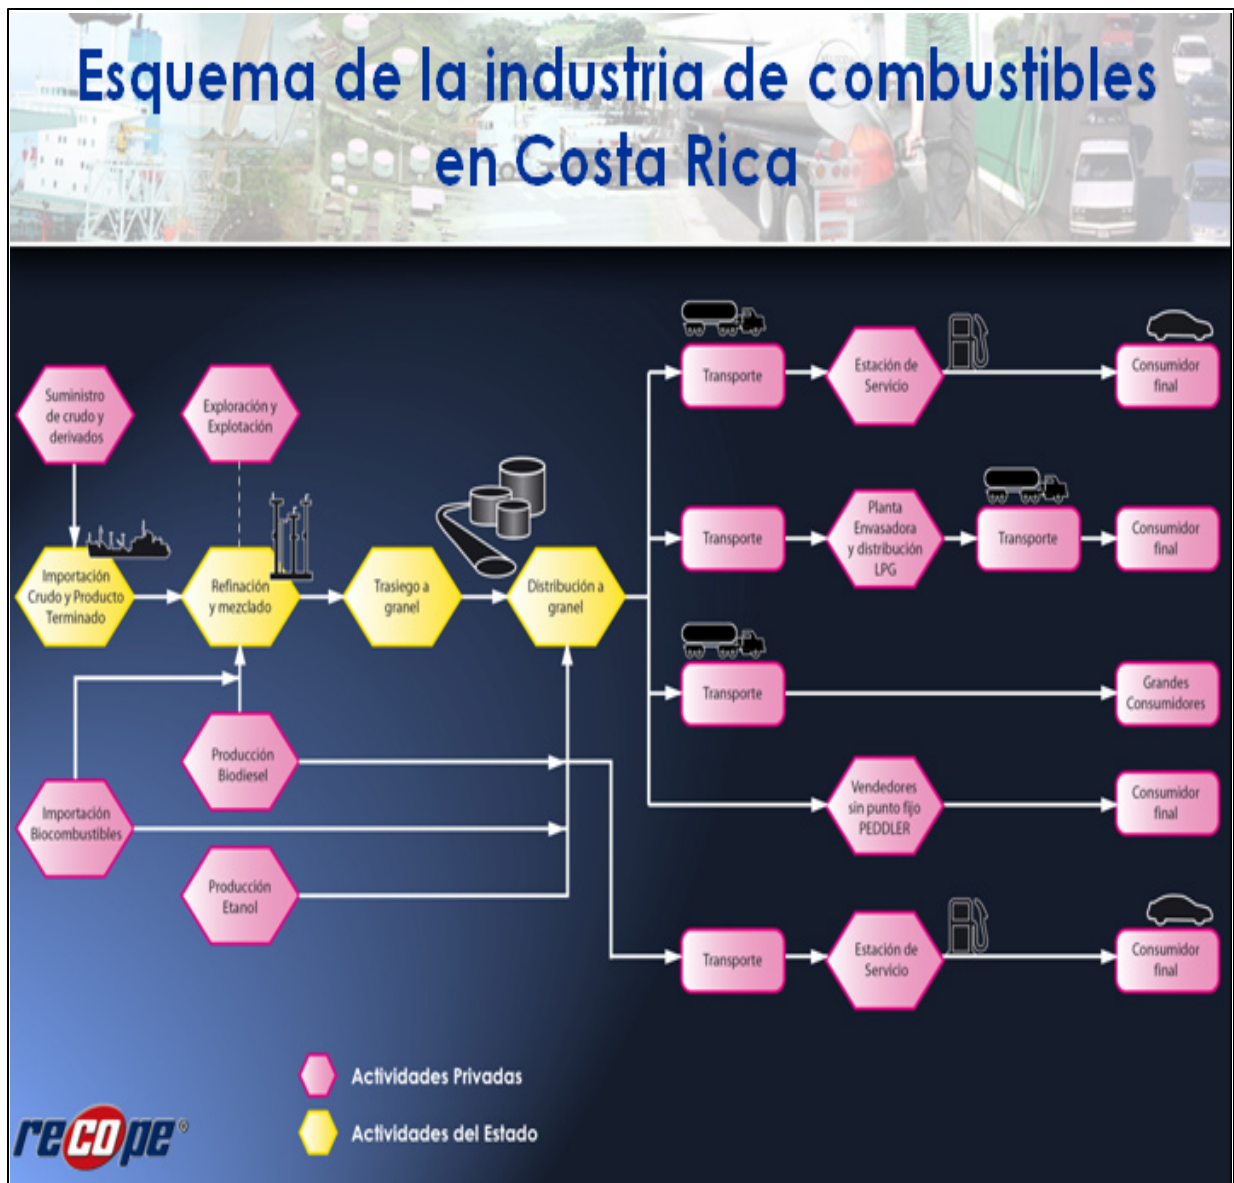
Esquema de la industria de combustibles en Costa Rica

Suministro de crudo y derivados

Exploración y Explotación

Importación Crudo y Producto Terminado

Refinación y mezclado

Trasiego a granel

Distribución a granel

Producción Biodiesel

Importación Biocombustibles

Producción Etanol

Transporte

Estación de Servicio

Consumidor final

Transporte

Planta Envasadora y distribución LPG

Transporte

Consumidor final

Transporte

Grandes Consumidores

Vendedores sin punto fijo PEDDLER

Consumidor final

Transporte

Estación de Servicio

Consumidor final

Actividades Privadas

Actividades del Estado

recope®